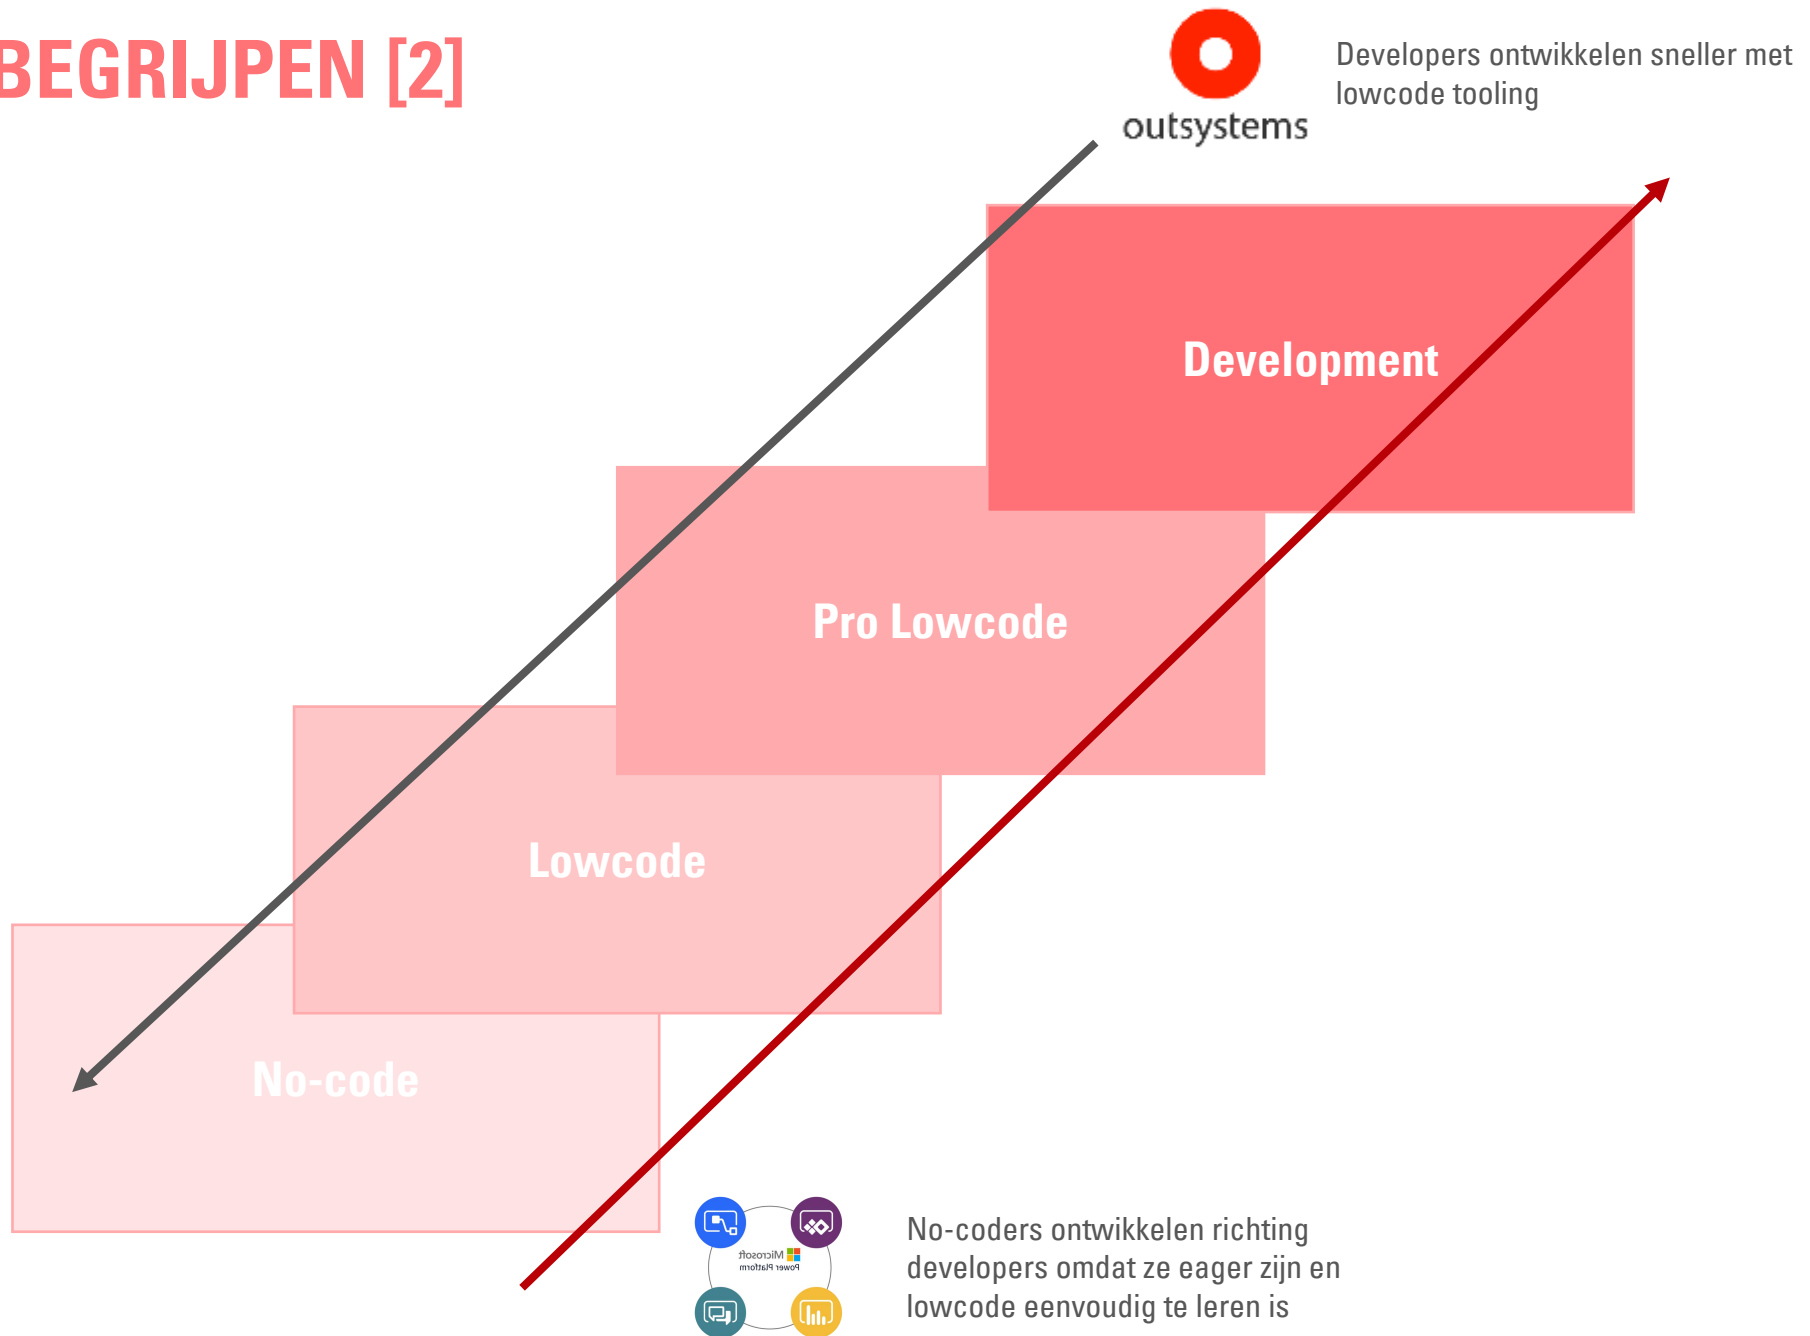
BEGRIJPEN [2]

outsystems

Developers ontwikkelen sneller met lowcode tooling

Development

Pro Lowcode

Lowcode

No-code

Microsoft Power Platform

No-coders ontwikkelen richting developers omdat ze eager zijn en lowcode eenvoudig te leren is